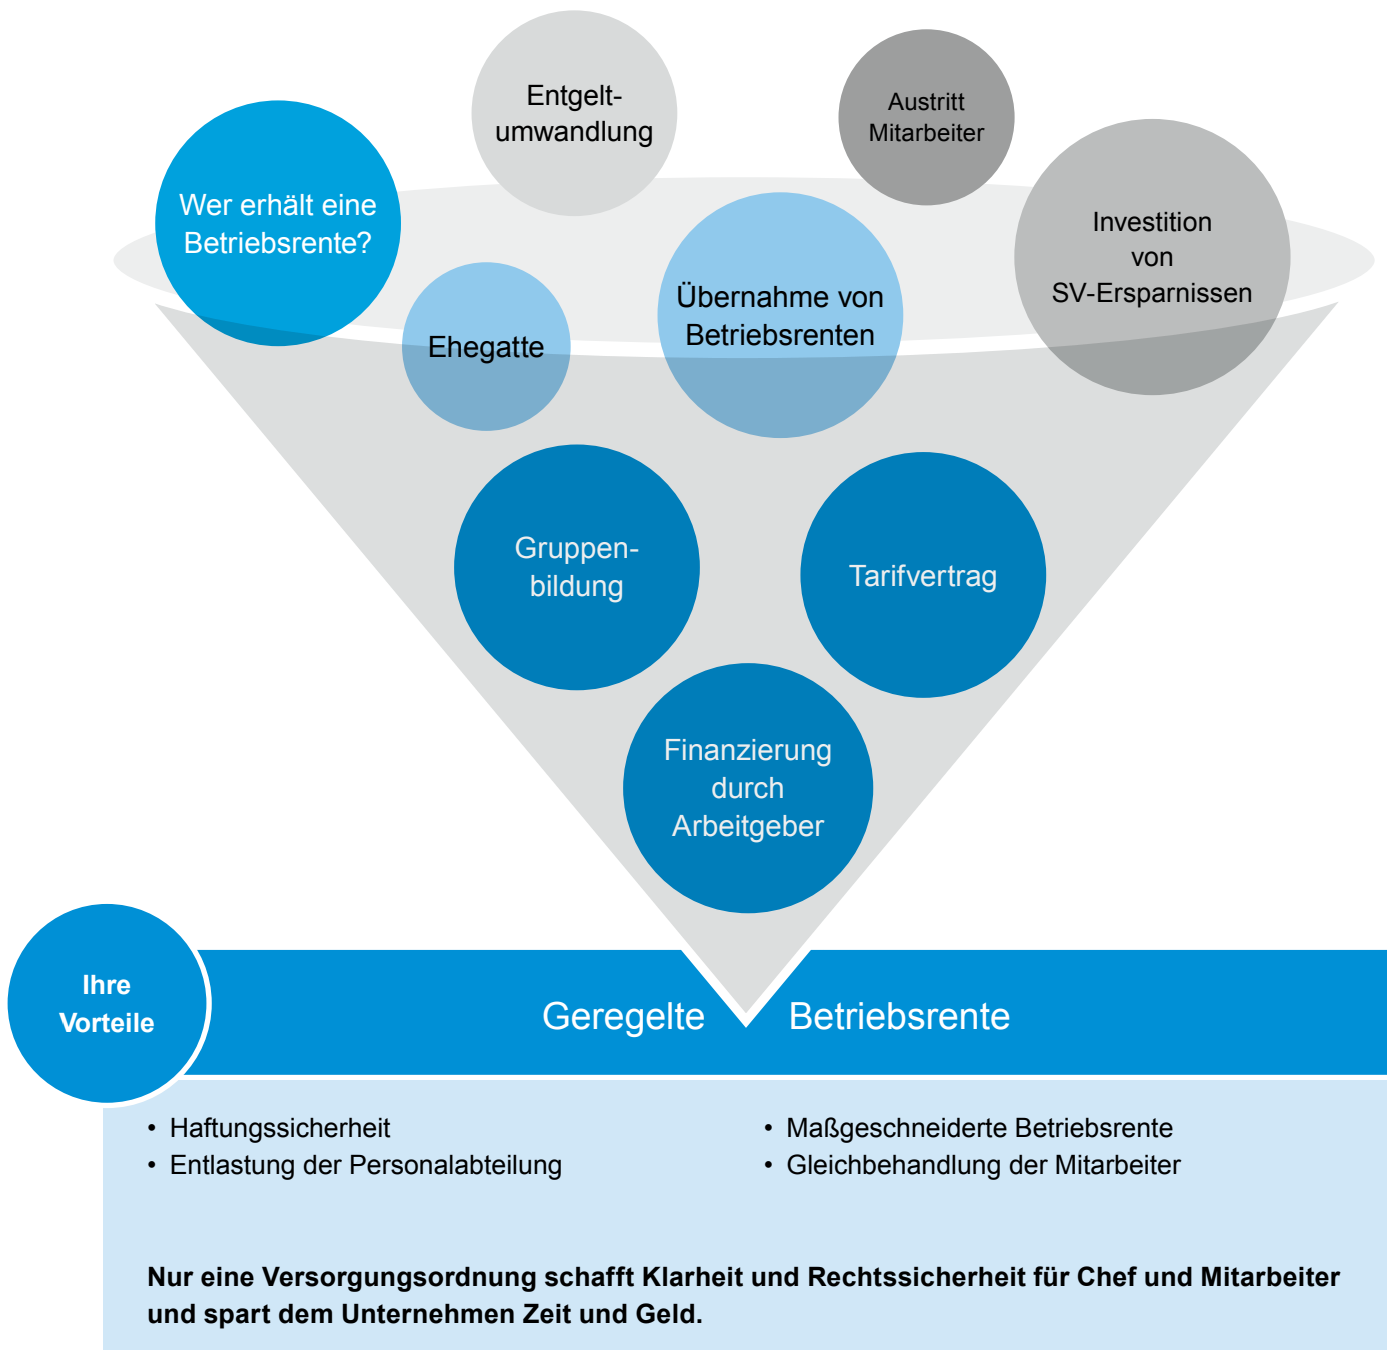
Entgelt-umwandlung

Austritt Mitarbeiter

Wer erhält eine Betriebsrente?

Investition von SV-Ersparnissen

Übernahme von Betriebsrenten

Ehegatte

Gruppen-bildung

Tarifvertrag

Finanzierung durch Arbeitgeber

Ihre Vorteile

Geregelte Betriebsrente

• Haftungssicherheit
• Entlastung der Personalabteilung

• Maßgeschneiderte Betriebsrente
• Gleichbehandlung der Mitarbeiter

**Nur eine Versorgungsordnung schafft Klarheit und Rechtssicherheit für Chef und Mitarbeiter und spart dem Unternehmen Zeit und Geld.**